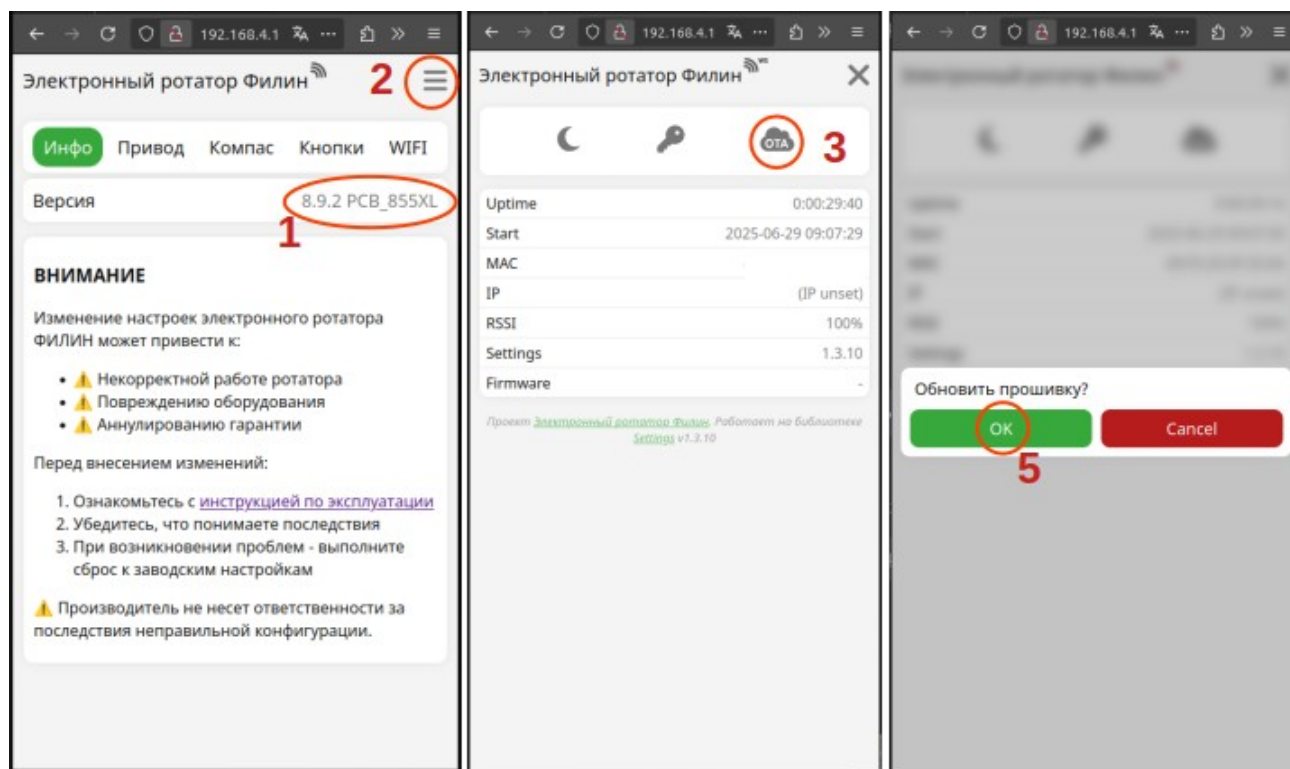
192.168.4.1

Электронный ротатор Филин

2

Инфо Привод Компас Кнопки WIFI

Версия 8.9.2 PCB_855XL

1

ВНИМАНИЕ

Изменение настроек электронного ротатора ФИЛИН может привести к:

- ⚠ Некорректной работе ротатора
- ⚠ Повреждению оборудования
- ⚠ Аннулированию гарантии

Перед внесением изменений:

1. Ознакомьтесь с инструкцией по эксплуатации
2. Убедитесь, что понимаете последствия
3. При возникновении проблем - выполните сброс к заводским настройкам

⚠ Производитель не несет ответственности за последствия неправильной конфигурации.

192.168.4.1

Электронный ротатор Филин

OTA 3

| | |
|---|---|
| Uptime | 0:00:29:40 |
| Start | 2025-06-29 09:07:29 |
| MAC | |
| IP | (IP unset) |
| RSSI | 100% |
| Settings | 1.3.10 |
| Firmware | - |

Проект Электронный ротатор Филин. Работает на библиотеке Settings v1.3.10

192.168.4.1

Обновить прошивку?

OK Cancel

5